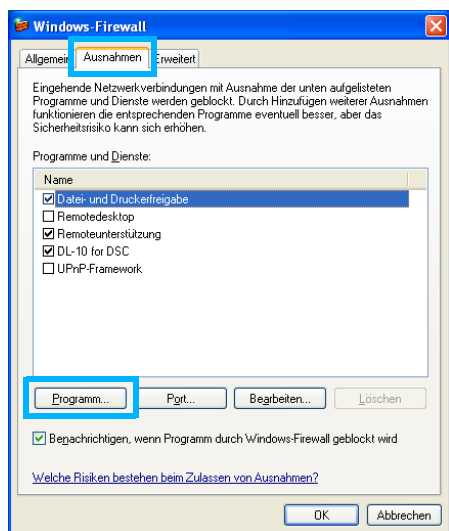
Windows-Firewall

Allgemein | Ausnahmen | Erweitert

Eingehende Netzwerkverbindungen mit Ausnahme der unten aufgelisteten Programme und Dienste werden geblockt. Durch Hinzufügen weiterer Ausnahmen funktionieren die entsprechenden Programme eventuell besser, aber das Sicherheitsrisiko kann sich erhöhen.

Programme und Dienste:

Name
☑ Datei- und Druckerfreigabe
☐ Remotedesktop
☑ Remoteunterstützung
☑ DL-10 for DSC
☐ UPnP-Framework

Programm... | Port... | Bearbeiten... | Löschen

☑ Benachrichtigen, wenn Programm durch Windows-Firewall geblockt wird

Welche Risiken bestehen beim Zulassen von Ausnahmen?

OK | Abbrechen